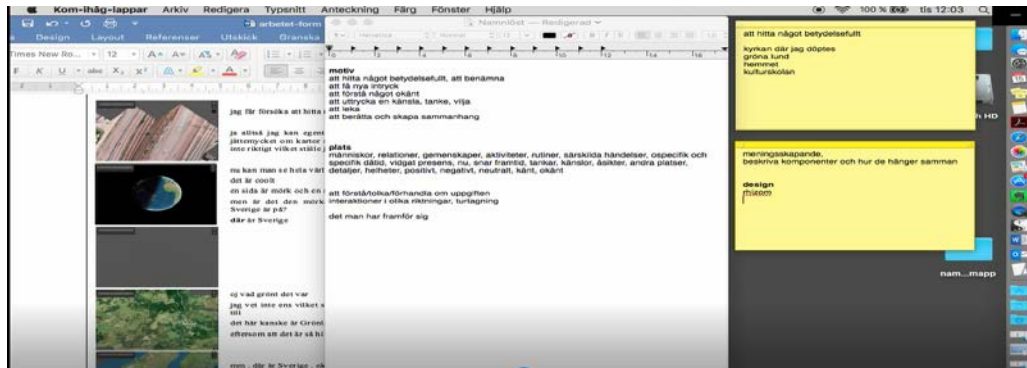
Kom-ihåg-lappar Arkiv Redigera Typsnitt Anteckning Färg Fönster Hjälp

100 % tis 12:03

arbetet-form

Design Layout Referenser Utskick Granska

Times New Ro... 12

Namnlöst — Redigerad

motiv
att hitta något betydelsefullt, att benämna
att få nya intryck
att förstå något okänt
att uttrycka en känsla, tanke, vilja
att leka
att berätta och skapa sammanhang

plats
människor, relationer, gemenskaper, aktiviteter, rutiner, särskilda händelser, ospecifik och specifik dåtid, vidgat presens, nu, snar framtid, tankar, känslor, åsikter, andra platser, detaljer, helheter, positivt, negativt, neutralt, känt, okänt

att förstå/tolka/förhandla om uppgiften
interaktioner i olika riktningar, turtagning

det man har framför sig

jag får försöka att hitta

ja alltså jag kan egent
jättemycket om kartor
inte riktigt vilket ställe

nu kan man se hela värl
det är coolt
en sida är mörk och en
men är det den mörk
Sverige är på?
där är Sverige

oj vad grönt det var
jag vet inte ens vilket s
till
det här kanske är Grön
eftersom att det är så hi

mm där är Sverige

att hitta något betydelsefullt

kyrkan där jag döptes
gröna lund
hemmet
kulturskolan

h HD

meningsskapande,
beskriva komponenter och hur de hänger samman

design
miljöm

nam...mapp